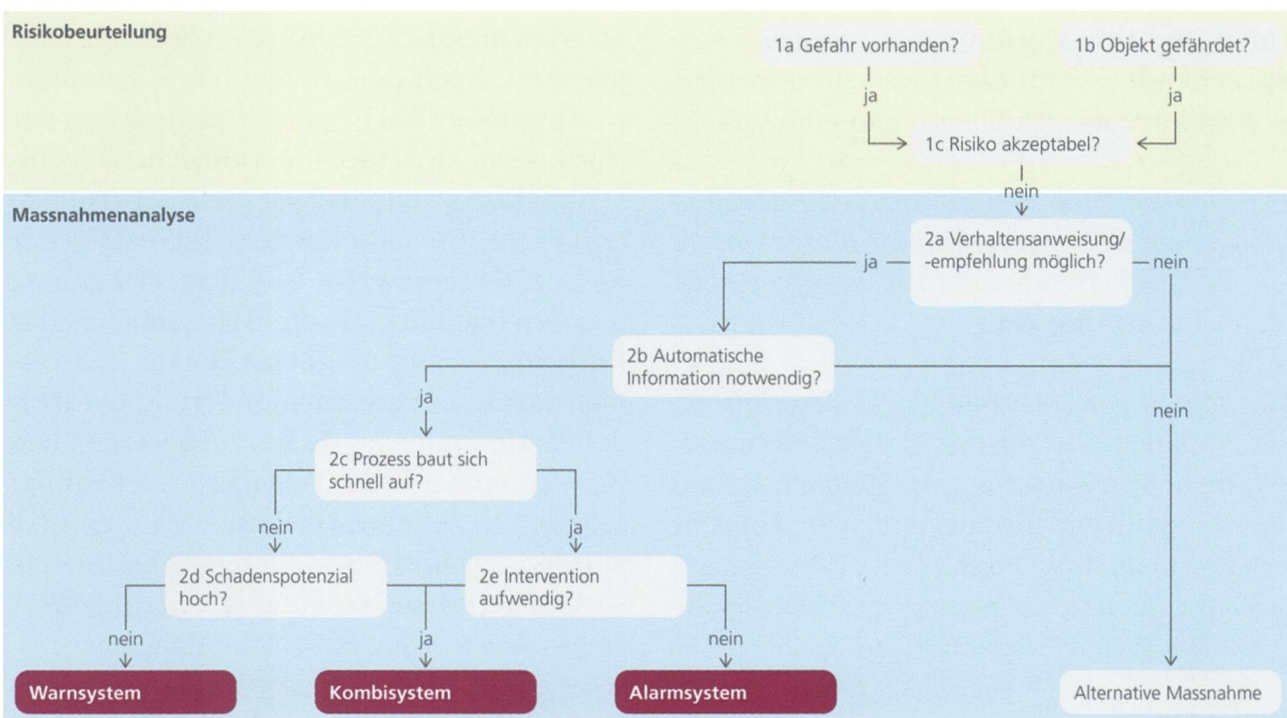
Risikobeurteilung

1a Gefahr vorhanden?

1b Objekt gefährdet?

ja

ja

1c Risiko akzeptabel?

nein

Massnahmenanalyse

2a Verhaltensanweisung/ -empfehlung möglich?

ja

nein

2b Automatische Information notwendig?

ja

nein

2c Prozess baut sich schnell auf?

nein

ja

2d Schadenspotenzial hoch?

2e Intervention aufwendig?

nein

ja

nein

Warnsystem

Kombisystem

Alarmsystem

Alternative Massnahme